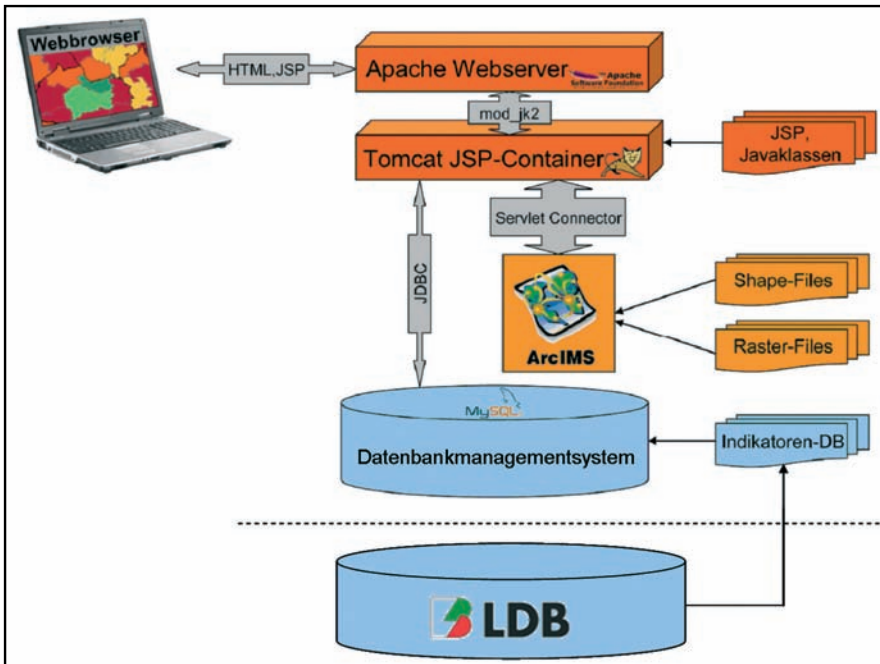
Webbrowser

HTML,JSP

Apache Webserver

Apache Software Foundation

mod_jk2

Tomcat JSP-Container

JSP, Javaklassen

Servlet Connector

JDBC

ArcIMS

Shape-Files

Raster-Files

MySQL

Datenbankmanagementsystem

Indikatoren-DB

LDB